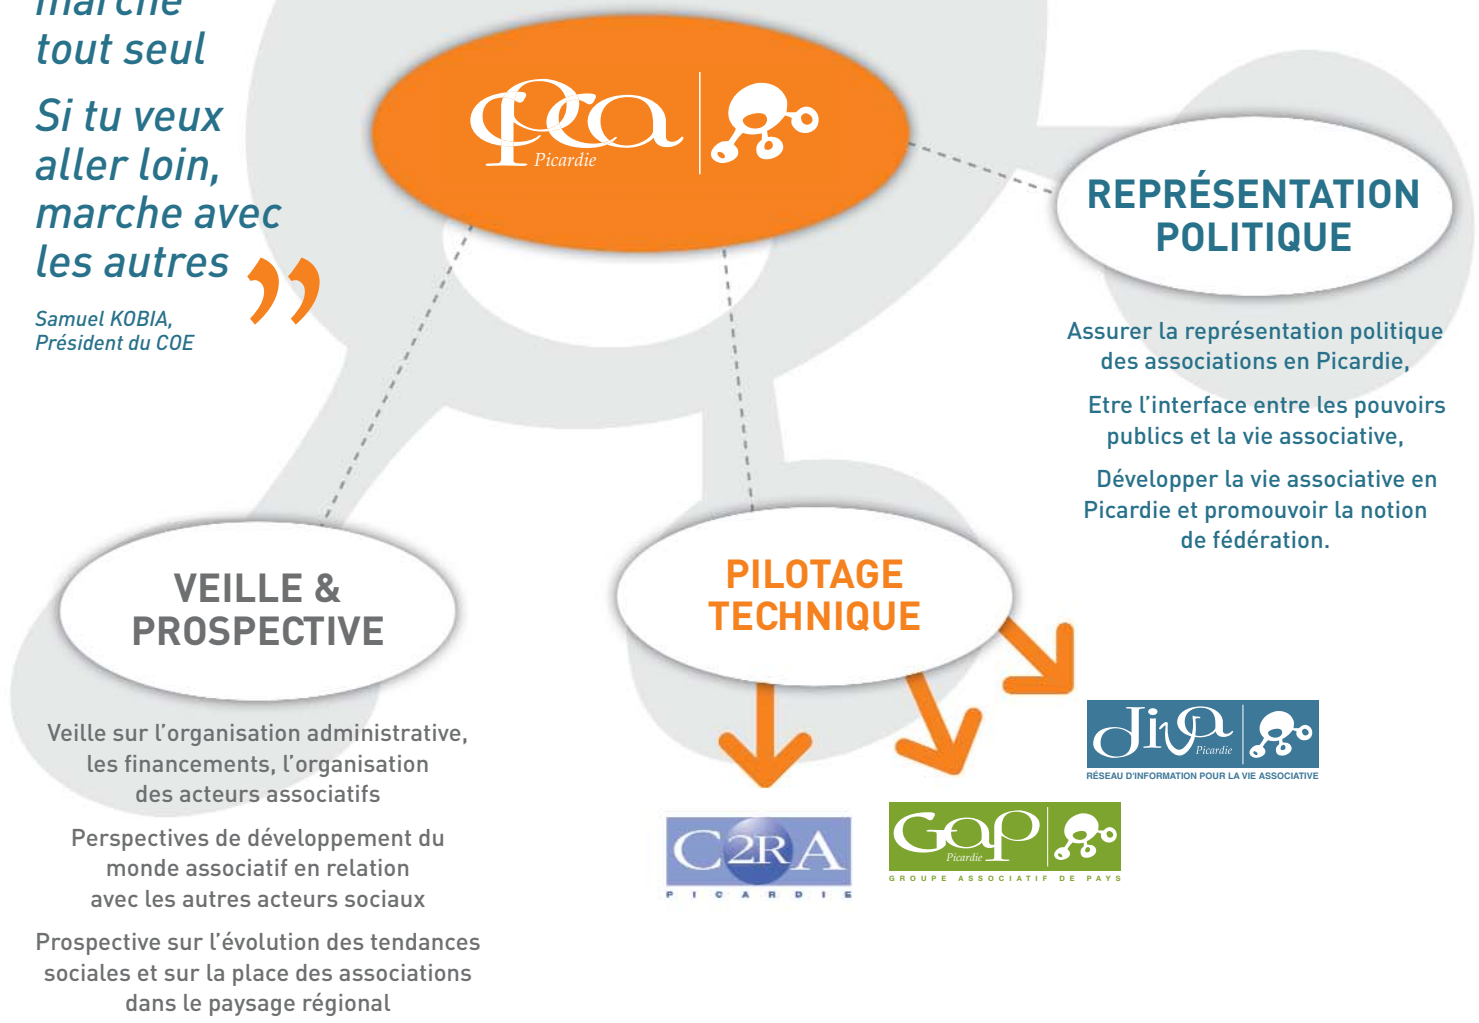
marche tout seul

Si tu veux aller loin, marche avec les autres ”

Samuel KOBIA, Président du COE

CPCA Picardie

REPRÉSENTATION POLITIQUE

Assurer la représentation politique des associations en Picardie,

Etre l'interface entre les pouvoirs publics et la vie associative,

Développer la vie associative en Picardie et promouvoir la notion de fédération.

VEILLE & PROSPECTIVE

Veille sur l'organisation administrative, les financements, l'organisation des acteurs associatifs

Perspectives de développement du monde associatif en relation avec les autres acteurs sociaux

Prospective sur l'évolution des tendances sociales et sur la place des associations dans le paysage régional

PILOTAGE TECHNIQUE

DIVA Picardie
RÉSEAU D'INFORMATION POUR LA VIE ASSOCIATIVE

C2RA PICARDIE

GAP Picardie
GROUPE ASSOCIATIF DE PAYS